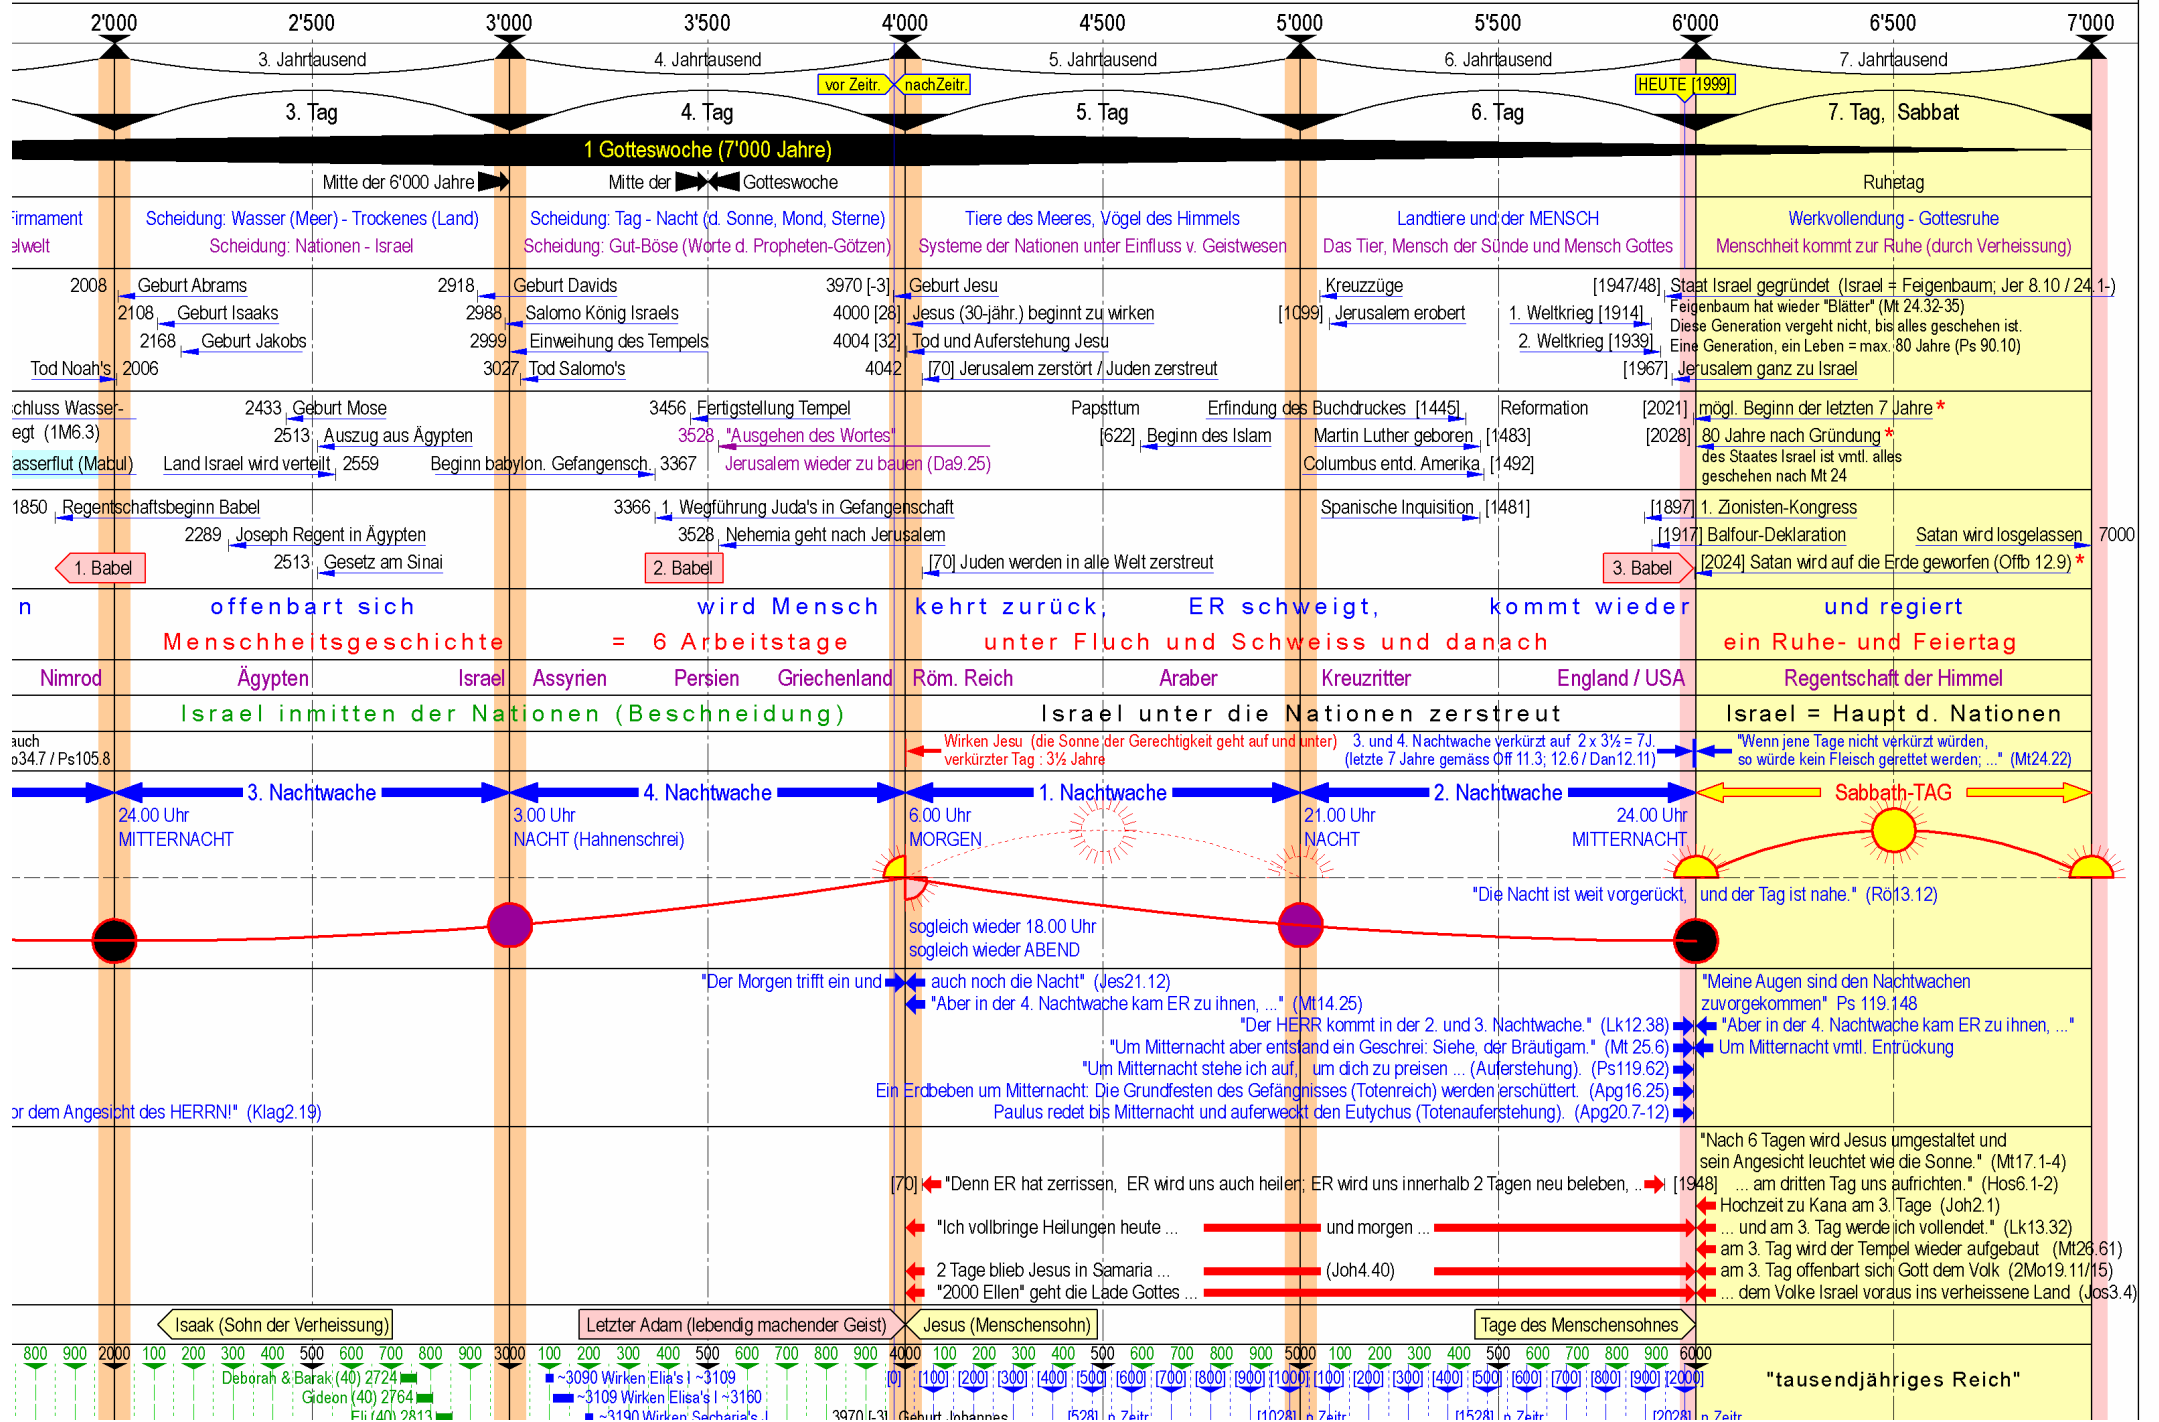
2'000 2'500 3'000 3'500 4'000 4'500 5'000 5'500 6'000 6'500 7'000

3. Jahrtausend 4. Jahrtausend 5. Jahrtausend 6. Jahrtausend 7. Jahrtausend

vor Zeitr. nachZeitr. HEUTE [1999]

3. Tag 4. Tag 5. Tag 6. Tag 7. Tag, Sabbat

1 Gotteswoche (7'000 Jahre)

Mitte der 6'000 Jahre Mitte der Gotteswoche Ruhetag

irmament Scheidung: Wasser (Meer) - Trockenes (Land) Scheidung: Tag - Nacht (d. Sonne, Mond, Sterne) Tiere des Meeres, Vögel des Himmels Landtiere und der MENSCH Werkvollendung - Gottesruhe

elwelt Scheidung: Nationen - Israel Scheidung: Gut-Böse (Worte d. Propheten-Götzen) Systeme der Nationen unter Einfluss v. Geistwesen Das Tier, Mensch der Sünde und Mensch Gottes Menschheit kommt zur Ruhe (durch Verheissung)

2008 Geburt Abrams
2108 Geburt Isaaks
2168 Geburt Jakobs
Tod Noah's 2006
2918 Geburt Davids
2988 Salomo König Israels
2999 Einweihung des Tempels
3027 Tod Salomo's
3970 [-3] Geburt Jesu
4000 [28] Jesus (30-jähr.) beginnt zu wirken
4004 [32] Tod und Auferstehung Jesu
4042 [70] Jerusalem zerstört / Juden zerstreut
Kreuzzüge
[1099] Jerusalem erobert
1. Weltkrieg [1914]
2. Weltkrieg [1939]
[1947/48] Staat Israel gegründet (Israel = Feigenbaum; Jer 8.10 / 24.1-)
Feigenbaum hat wieder "Blätter" (Mt 24.32-35)
Diese Generation vergeht nicht, bis alles geschehen ist.
Eine Generation, ein Leben = max. 80 Jahre (Ps 90.10)
[1967] Jerusalem ganz zu Israel

chluss Wasser-
egt (1M6.3)
asserflut (Mabul)
2433 Geburt Mose
2513 Auszug aus Ägypten
Land Israel wird verteilt 2559
3456 Fertigstellung Tempel
3528 "Ausgehen des Wortes"
Beginn babylon. Gefangensch. 3367
Jerusalem wieder zu bauen (Da9.25)
Papsttum
[622] Beginn des Islam
Erfindung des Buchdruckes [1445]
Martin Luther geboren [1483]
Columbus entd. Amerika [1492]
Reformation
[2021] mögl. Beginn der letzten 7 Jahre *
[2028] 80 Jahre nach Gründung *
des Staates Israel ist vmtl. alles
geschehen nach Mt 24

1850 Regentschaftsbeginn Babel
2289 Joseph Regent in Ägypten
2513 Gesetz am Sinai
1. Babel
3366 1. Wegführung Juda's in Gefangenschaft
3528 Nehemia geht nach Jerusalem
2. Babel
[70] Juden werden in alle Welt zerstreut
Spanische Inquisition [1481]
[1897] 1. Zionisten-Kongress
[1917] Balfour-Deklaration
Satan wird losgelassen 7000
3. Babel
[2024] Satan wird auf die Erde geworfen (Offb 12.9) *

n offenbart sich wird Mensch kehrt zurück, ER schweigt, kommt wieder und regiert

Menschheitsgeschichte = 6 Arbeitstage unter Fluch und Schweiss und danach ein Ruhe- und Feiertag

Nimrod Ägypten Israel Assyrien Persien Griechenland Röm. Reich Araber Kreuzritter England / USA Regentschaft der Himmel

Israel inmitten der Nationen (Beschneidung) Israel unter die Nationen zerstreut Israel = Haupt d. Nationen

auch
o34.7 / Ps105.8
Wirken Jesu (die Sonne der Gerechtigkeit geht auf und unter)
verkürzter Tag : 3½ Jahre
3. und 4. Nachtwache verkürzt auf 2 x 3½ = 7J.
(letzte 7 Jahre gemäss Off 11.3; 12.6 / Dan12.11)
"Wenn jene Tage nicht verkürzt würden,
so würde kein Fleisch gerettet werden; ..." (Mt24.22)

3. Nachtwache 4. Nachtwache 1. Nachtwache 2. Nachtwache Sabbath-TAG

24.00 Uhr MITTERNACHT
3.00 Uhr NACHT (Hahnenschrei)
6.00 Uhr MORGEN
21.00 Uhr NACHT
24.00 Uhr MITTERNACHT

"Die Nacht ist weit vorgerückt, und der Tag ist nahe." (Rö13.12)

sogleich wieder 18.00 Uhr
sogleich wieder ABEND

"Der Morgen trifft ein und auch noch die Nacht" (Jes21.12)
"Aber in der 4. Nachtwache kam ER zu ihnen, ..." (Mt14.25)
"Der HERR kommt in der 2. und 3. Nachtwache." (Lk12.38)
"Um Mitternacht aber entstand ein Geschrei: Siehe, der Bräutigam." (Mt 25.6)
"Um Mitternacht stehe ich auf, um dich zu preisen ... (Auferstehung). (Ps119.62)
Ein Erdbeben um Mitternacht: Die Grundfesten des Gefängnisses (Totenreich) werden erschüttert. (Apg16.25)
Paulus redet bis Mitternacht und auferweckt den Eutychus (Totenauferstehung). (Apg20.7-12)
or dem Angesicht des HERRN!" (Klag2.19)
"Meine Augen sind den Nachtwachen
zuvorgekommen" Ps 119.148
"Aber in der 4. Nachtwache kam ER zu ihnen, ..."
Um Mitternacht vmtl. Entrückung

"Nach 6 Tagen wird Jesus umgestaltet und
sein Angesicht leuchtet wie die Sonne." (Mt17.1-4)
[70] "Denn ER hat zerrissen, ER wird uns auch heilen; ER wird uns innerhalb 2 Tagen neu beleben, ... [1948] ... am dritten Tag uns aufrichten." (Hos6.1-2)
Hochzeit zu Kana am 3. Tage (Joh2.1)
"Ich vollbringe Heilungen heute ... und morgen ... ... und am 3. Tag werde ich vollendet." (Lk13.32)
am 3. Tag wird der Tempel wieder aufgebaut (Mt26.61)
2 Tage blieb Jesus in Samaria ... (Joh4.40) am 3. Tag offenbart sich Gott dem Volk (2Mo19.11/15)
"2000 Ellen" geht die Lade Gottes ... ... dem Volke Israel voraus ins verheissene Land (Jos3.4)

Isaak (Sohn der Verheissung) Letzter Adam (lebendig machender Geist) Jesus (Menschensohn) Tage des Menschensohnes

800 900 2000 100 200 300 400 500 600 700 800 900 3000 100 200 300 400 500 600 700 800 900 4000 100 200 300 400 500 600 700 800 900 5000 100 200 300 400 500 600 700 800 900 6000

Deborah & Barak (40) 2724
Gideon (40) 2764
Eli (40) 2813
~3090 Wirken Elia's I ~3109
~3109 Wirken Elisa's I ~3160
~3190 Wirken Secharia's I
3970 [-3] Geburt Johannes
[0] [100] [200] [300] [400] [500] [600] [700] [800] [900] [1000] [100] [200] [300] [400] [500] [600] [700] [800] [900] [2000]
[528] n. Zeitr. [1028] n. Zeitr. [1528] n. Zeitr. [2028] n. Zeitr.

"tausendjähriges Reich"